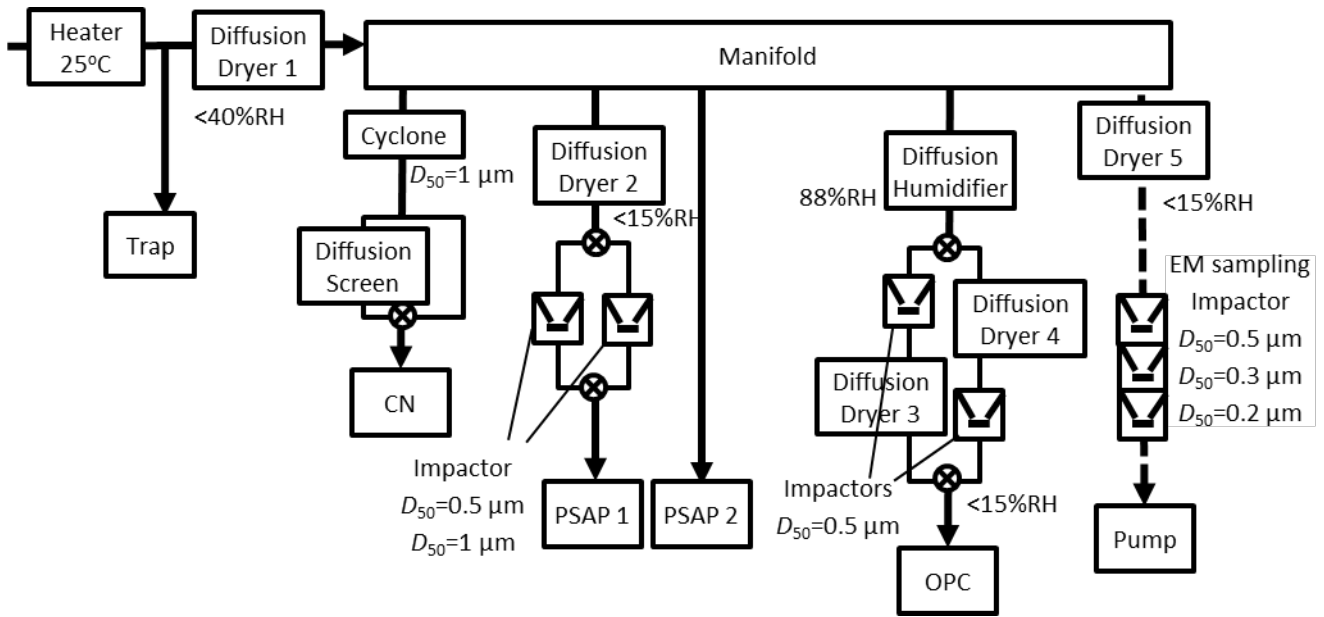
Heater 25ºC

Diffusion Dryer 1

Manifold

<40%RH

Trap

Cyclone

$D_{50}$=1 µm

Diffusion Screen

CN

Diffusion Dryer 2

<15%RH

Impactor

$D_{50}$=0.5 µm

$D_{50}$=1 µm

PSAP 1

PSAP 2

88%RH

Diffusion Humidifier

Diffusion Dryer 4

Diffusion Dryer 3

Impactors

$D_{50}$=0.5 µm

<15%RH

OPC

Diffusion Dryer 5

<15%RH

EM sampling Impactor

$D_{50}$=0.5 µm

$D_{50}$=0.3 µm

$D_{50}$=0.2 µm

Pump